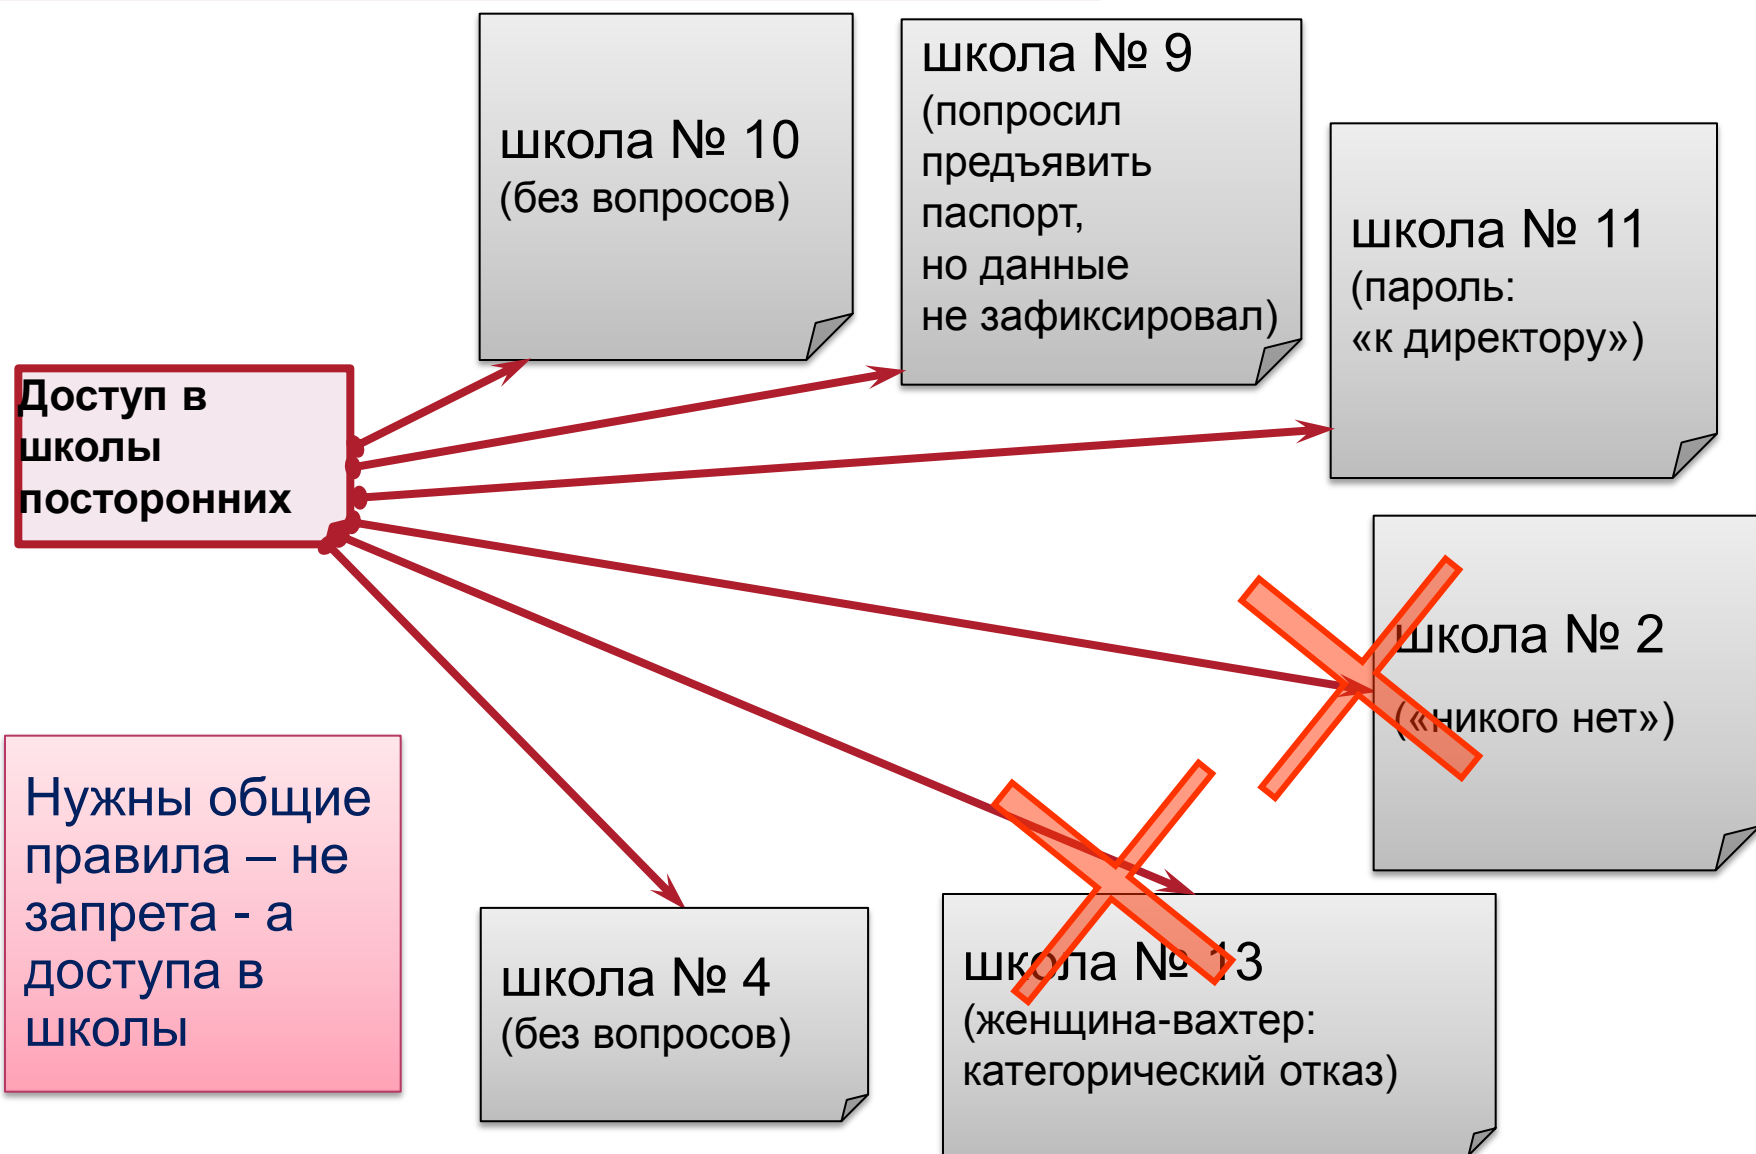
Доступ в школы посторонних

школа № 10
(без вопросов)

школа № 9
(попросил предъявить паспорт, но данные не зафиксировал)

школа № 11
(пароль: «к директору»)

школа № 2
(«никого нет»)

школа № 13
(женщина-вахтер: категорический отказ)

школа № 4
(без вопросов)

Нужны общие правила – не запрета - а доступа в школы